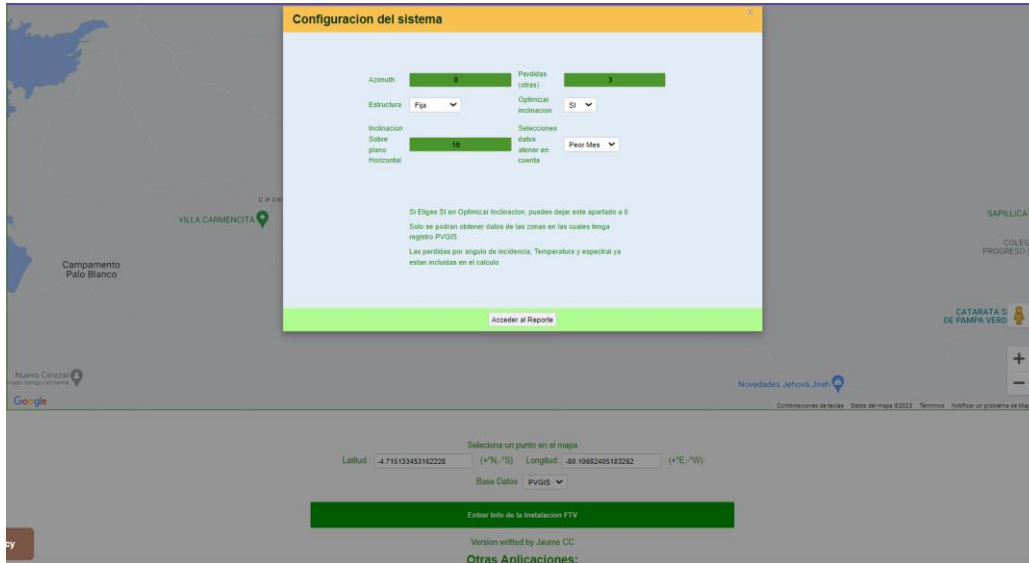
Configuracion del sistema

×

Azimuth 0

Perdidas (otras) 3

Estructura Fija

Optimizar inclinacion SI

Inclinacion Sobre plano Horizontal 10

Selecciones datos atener en cuenta Peor Mes

Si Eliges SI en Optimizar Inclinacion, puedes dejar este apartado a 0

Solo se podran obtener datos de las zonas en las cuales tenga registro PVGIS

Las perdidas por angulo de incidencia, Temperatura y espectral ya estan incluidas en el calculo

Acceder al Reporte

C P CH

VILLA CARMENCITA

Campamento Palo Blanco

SAPILLICA

COLEG PROGRESO

CATARATA S DE PAMPA VERD

Nuevo Cerezal
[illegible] temporalmente

Novedades Jehová Jireh

Google

Combinaciones de teclas Datos del mapa ©2023 Términos Notificar un problema de Ma

+
−

Seleciona un punto en el mapa

Latitud : -4.715133453162228 (+°N,-°S) Longitud: -80.10682405183262 (+°E,-°W)

Base Datos PVGIS

Entrar Info de la Instalacion FTV

Version writted by Jaume CC

Otras Aplicaciones:

cy